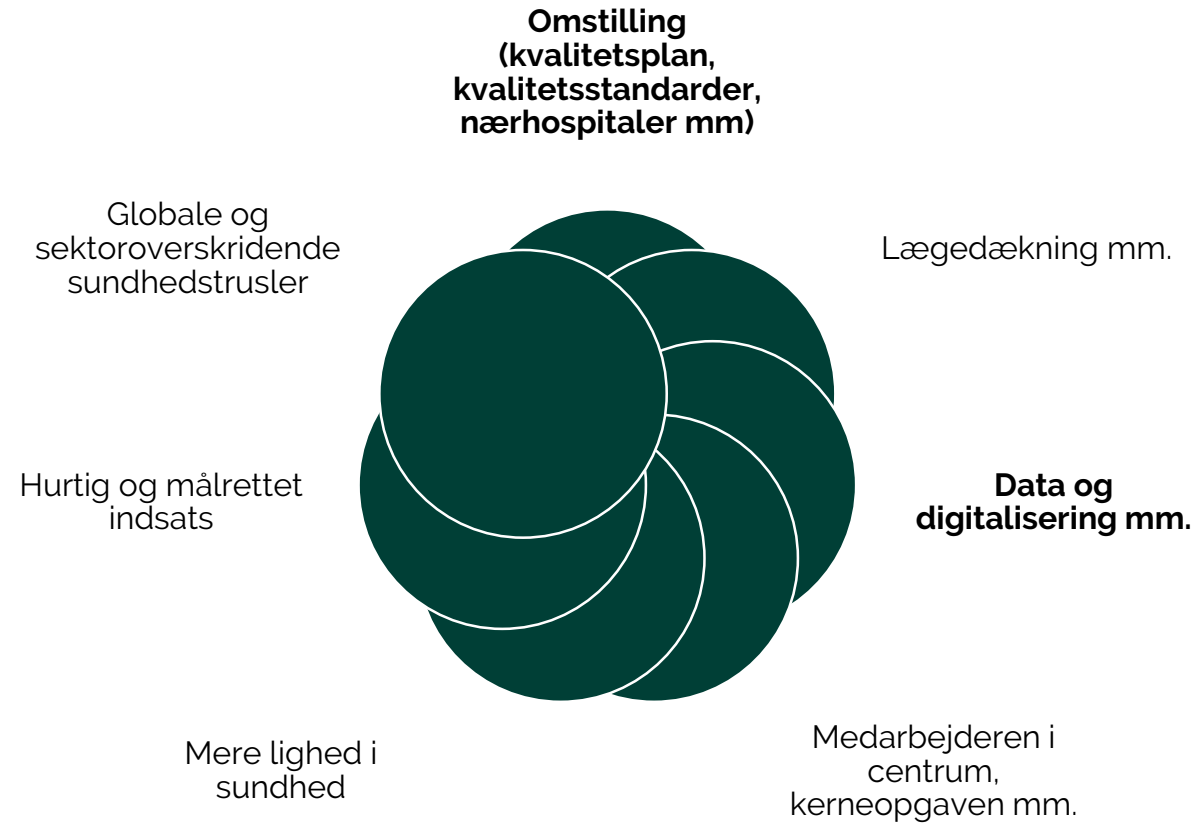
Omstilling (kvalitetsplan, kvalitetsstandarder, nærhospitaler mm)

Globale og sektoroverskridende sundhedstrusler

Lægedækning mm.

Hurtig og målrettet indsats

Data og digitalisering mm.

Mere lighed i sundhed

Medarbejderen i centrum, kerneopgaven mm.